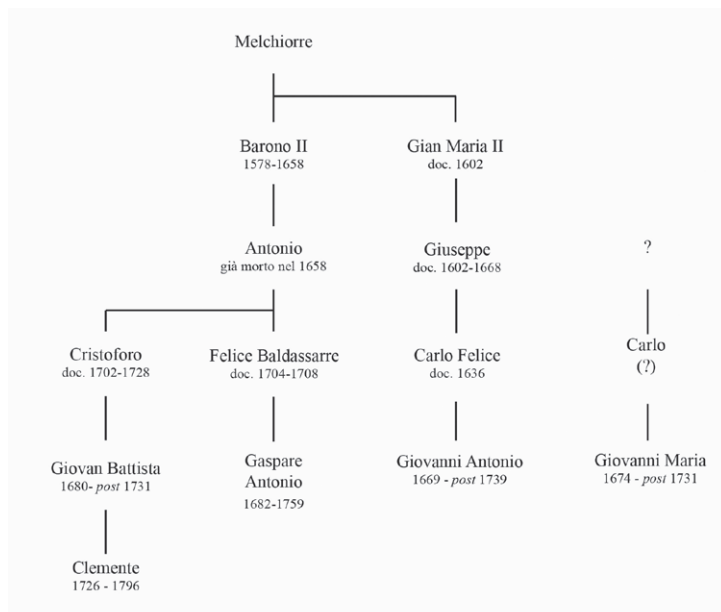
Melchiorre

Barono II
1578-1658

Gian Maria II
doc. 1602

Antonio
già morto nel 1658

Giuseppe
doc. 1602-1668

?

Cristoforo
doc. 1702-1728

Felice Baldassarre
doc. 1704-1708

Carlo Felice
doc. 1636

Carlo
(?)

Giovan Battista
1680-*post* 1731

Gaspare Antonio
1682-1759

Giovanni Antonio
1669 - *post* 1739

Giovanni Maria
1674 - *post* 1731

Clemente
1726 - 1796